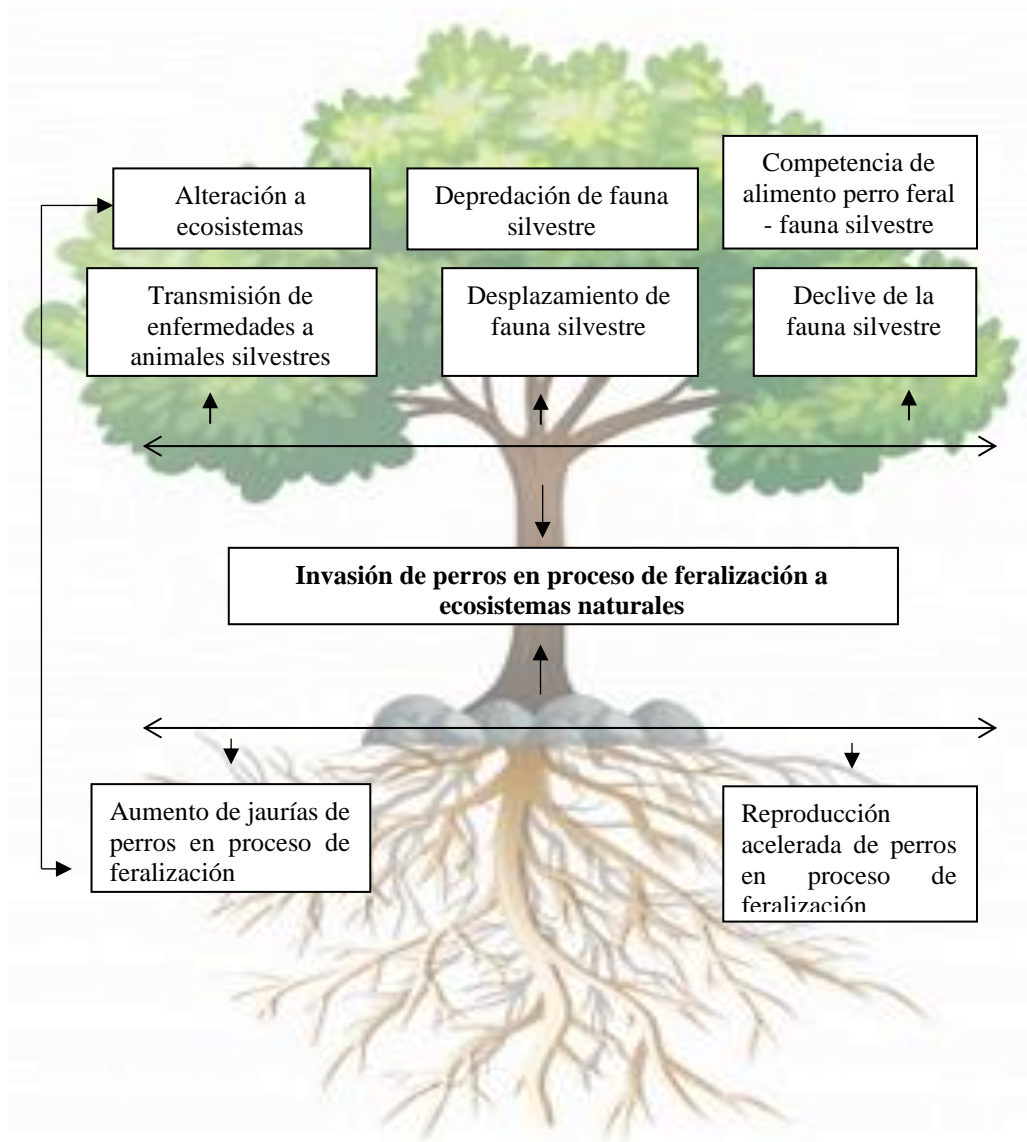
Alteración a ecosistemas

Depredación de fauna silvestre

Competencia de alimento perro feral - fauna silvestre

Transmisión de enfermedades a animales silvestres

Desplazamiento de fauna silvestre

Declive de la fauna silvestre

**Invasión de perros en proceso de feralización a ecosistemas naturales**

Aumento de jaurías de perros en proceso de feralización

Reproducción acelerada de perros en proceso de feralización